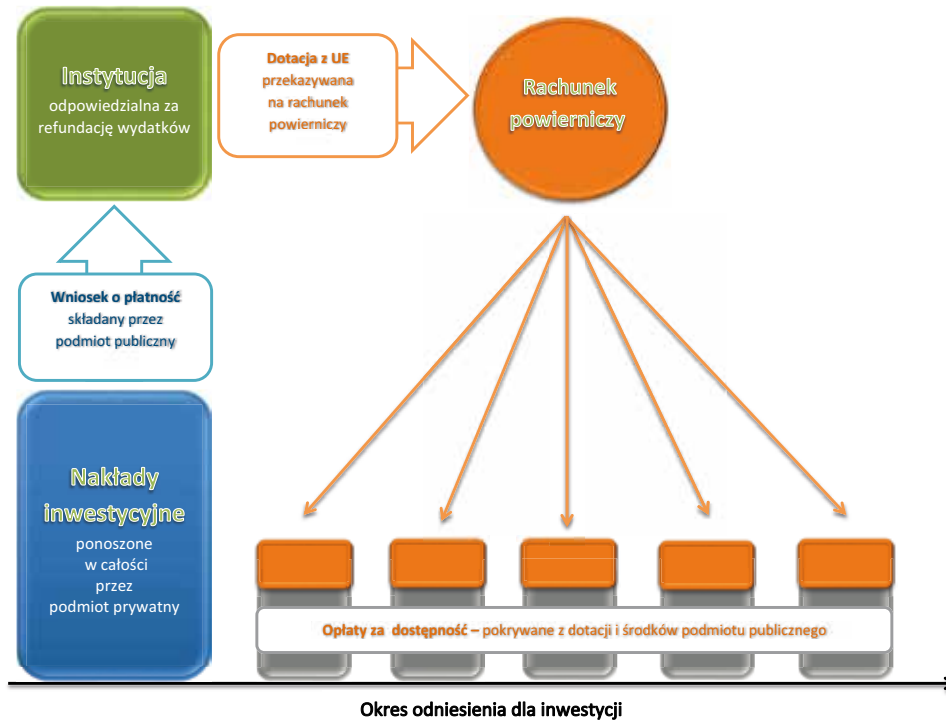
Instytucja
odpowiedzialna za refundację wydatków

Dotacja z UE
przekazywana na rachunek powierniczy

Rachunek powierniczy

Wniosek o płatność
składany przez podmiot publiczny

Nakłady inwestycyjne
ponoszone w całości przez podmiot prywatny

Opłaty za dostępność – pokrywane z dotacji i środków podmiotu publicznego

Okres odniesienia dla inwestycji